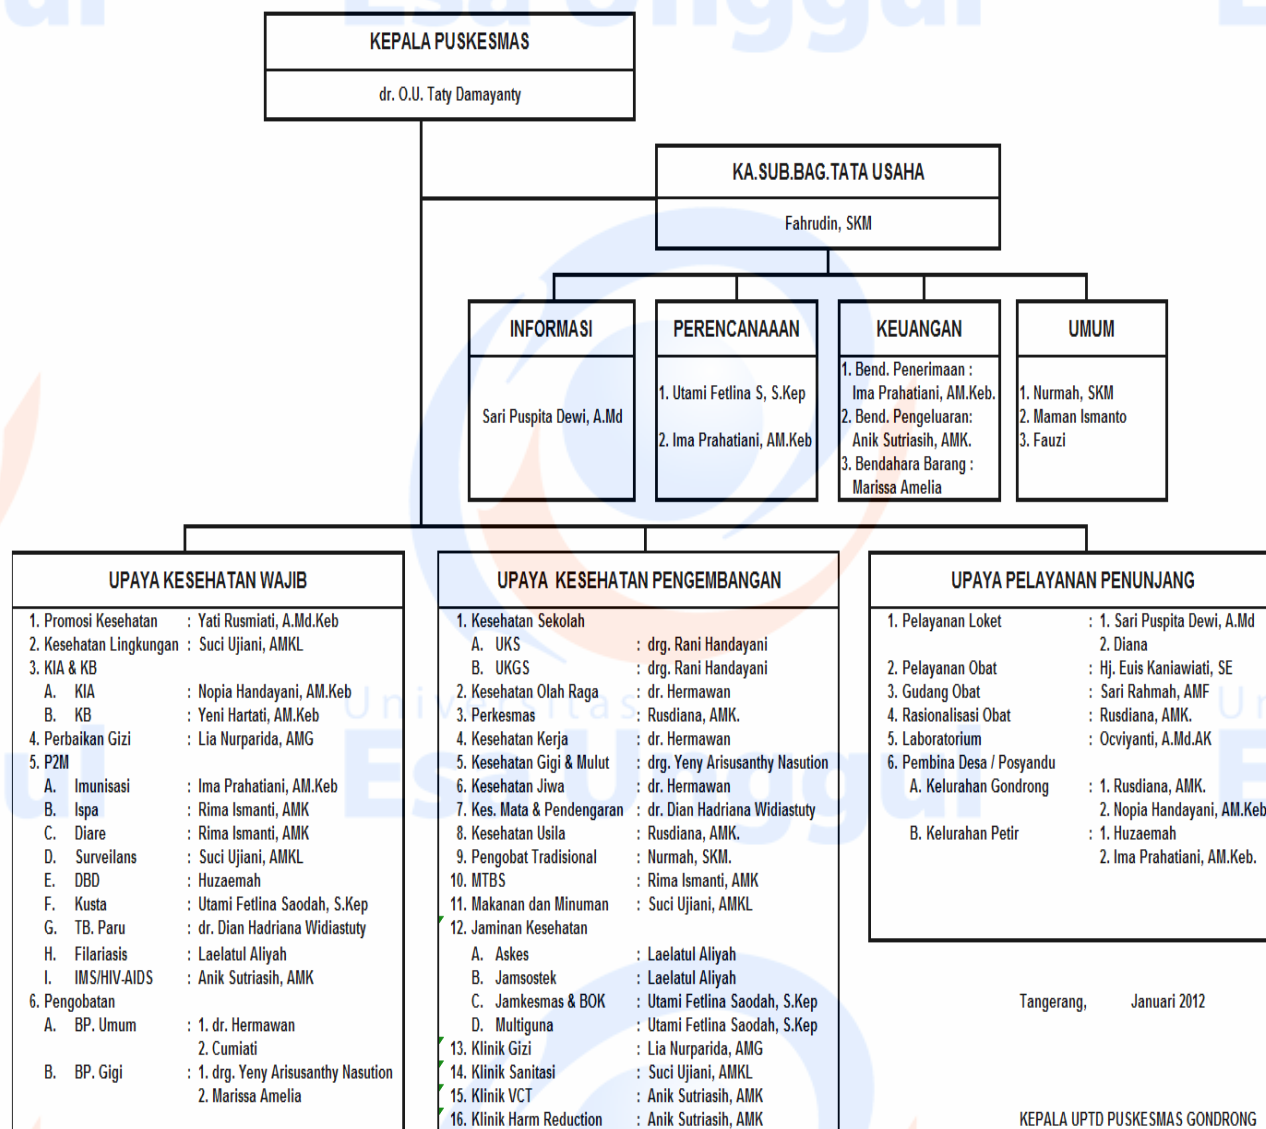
KEPALA PUSKESMAS

dr. O.U. Taty Damayanty

KA.SUB.BAG.TATA USAHA

Fahrudin, SKM

INFORMASI

Sari Puspita Dewi, A.Md

PERENCANAAAN

1. Utami Fetlina S, S.Kep
2. Ima Prahatiani, AM.Keb

KEUANGAN

1. Bend. Penerimaan : Ima Prahatiani, AM.Keb.
2. Bend. Pengeluaran: Anik Sutriasih, AMK.
3. Bendahara Barang : Marissa Amelia

UMUM

1. Nurmah, SKM
2. Maman Ismanto
3. Fauzi

UPAYA KESEHATAN WAJIB

1. Promosi Kesehatan : Yati Rusmiati, A.Md.Keb
2. Kesehatan Lingkungan : Suci Ujiani, AMKL
3. KIA & KB
A. KIA : Nopia Handayani, AM.Keb
B. KB : Yeni Hartati, AM.Keb
4. Perbaikan Gizi : Lia Nurparida, AMG
5. P2M
A. Imunisasi : Ima Prahatiani, AM.Keb
B. Ispa : Rima Ismanti, AMK
C. Diare : Rima Ismanti, AMK
D. Surveilans : Suci Ujiani, AMKL
E. DBD : Huzaemah
F. Kusta : Utami Fetlina Saodah, S.Kep
G. TB. Paru : dr. Dian Hadriana Widiastuty
H. Filariasis : Laelatul Aliyah
I. IMS/HIV-AIDS : Anik Sutriasih, AMK
6. Pengobatan
A. BP. Umum : 1. dr. Hermawan
2. Cumiati
B. BP. Gigi : 1. drg. Yeny Arisusanthy Nasution
2. Marissa Amelia

UPAYA KESEHATAN PENGEMBANGAN

1. Kesehatan Sekolah
A. UKS : drg. Rani Handayani
B. UKGS : drg. Rani Handayani
2. Kesehatan Olah Raga : dr. Hermawan
3. Perkesmas : Rusdiana, AMK.
4. Kesehatan Kerja : dr. Hermawan
5. Kesehatan Gigi & Mulut : drg. Yeny Arisusanthy Nasution
6. Kesehatan Jiwa : dr. Hermawan
7. Kes. Mata & Pendengaran : dr. Dian Hadriana Widiastuty
8. Kesehatan Usila : Rusdiana, AMK.
9. Pengobat Tradisional : Nurmah, SKM.
10. MTBS : Rima Ismanti, AMK
11. Makanan dan Minuman : Suci Ujiani, AMKL
12. Jaminan Kesehatan
A. Askes : Laelatul Aliyah
B. Jamsostek : Laelatul Aliyah
C. Jamkesmas & BOK : Utami Fetlina Saodah, S.Kep
D. Multiguna : Utami Fetlina Saodah, S.Kep
13. Klinik Gizi : Lia Nurparida, AMG
14. Klinik Sanitasi : Suci Ujiani, AMKL
15. Klinik VCT : Anik Sutriasih, AMK
16. Klinik Harm Reduction : Anik Sutriasih, AMK

UPAYA PELAYANAN PENUNJANG

1. Pelayanan Loket : 1. Sari Puspita Dewi, A.Md
2. Diana
2. Pelayanan Obat : Hj. Euis Kaniawiati, SE
3. Gudang Obat : Sari Rahmah, AMF
4. Rasionalisasi Obat : Rusdiana, AMK.
5. Laboratorium : Ocviyanti, A.Md.AK
6. Pembina Desa / Posyandu
A. Kelurahan Gondrong : 1. Rusdiana, AMK.
2. Nopia Handayani, AM.Keb
B. Kelurahan Petir : 1. Huzaemah
2. Ima Prahatiani, AM.Keb.

Tangerang, Januari 2012

KEPALA UPTD PUSKESMAS GONDRONG